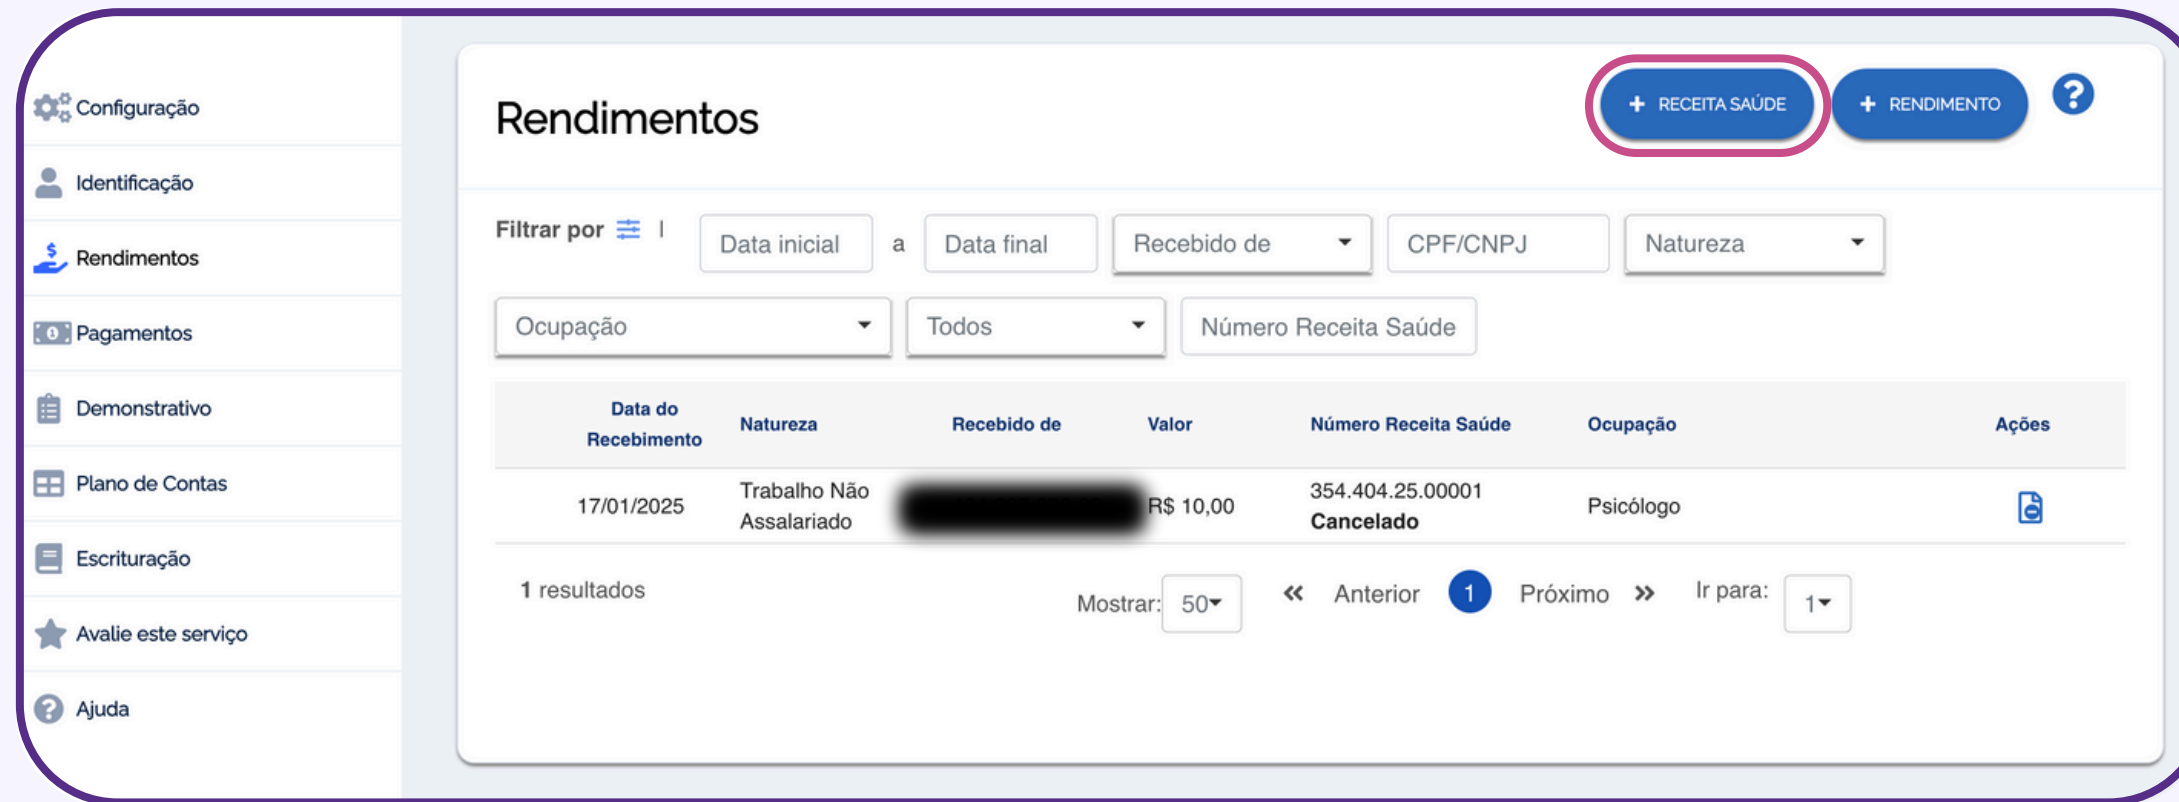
Configuração
Identificação
Rendimentos
Pagamentos
Demonstrativo
Plano de Contas
Escrituração
Avalie este serviço
Ajuda

Rendimentos

+ RECEITA SAÚDE
+ RENDIMENTO
?

Filtrar por

Data inicial
a
Data final
Recebido de
CPF/CNPJ
Natureza
Ocupação
Todos
Número Receita Saúde

| Data do Recebimento | Natureza | Recebido de | Valor | Número Receita Saúde | Ocupação | Ações |
|---|---|---|---|---|---|---|
| 17/01/2025 | Trabalho Não Assalariado | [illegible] | R$ 10,00 | 354.404.25.00001 Cancelado | Psicólogo | |

1 resultados
Mostrar: 50
« Anterior 1 Próximo »
Ir para: 1